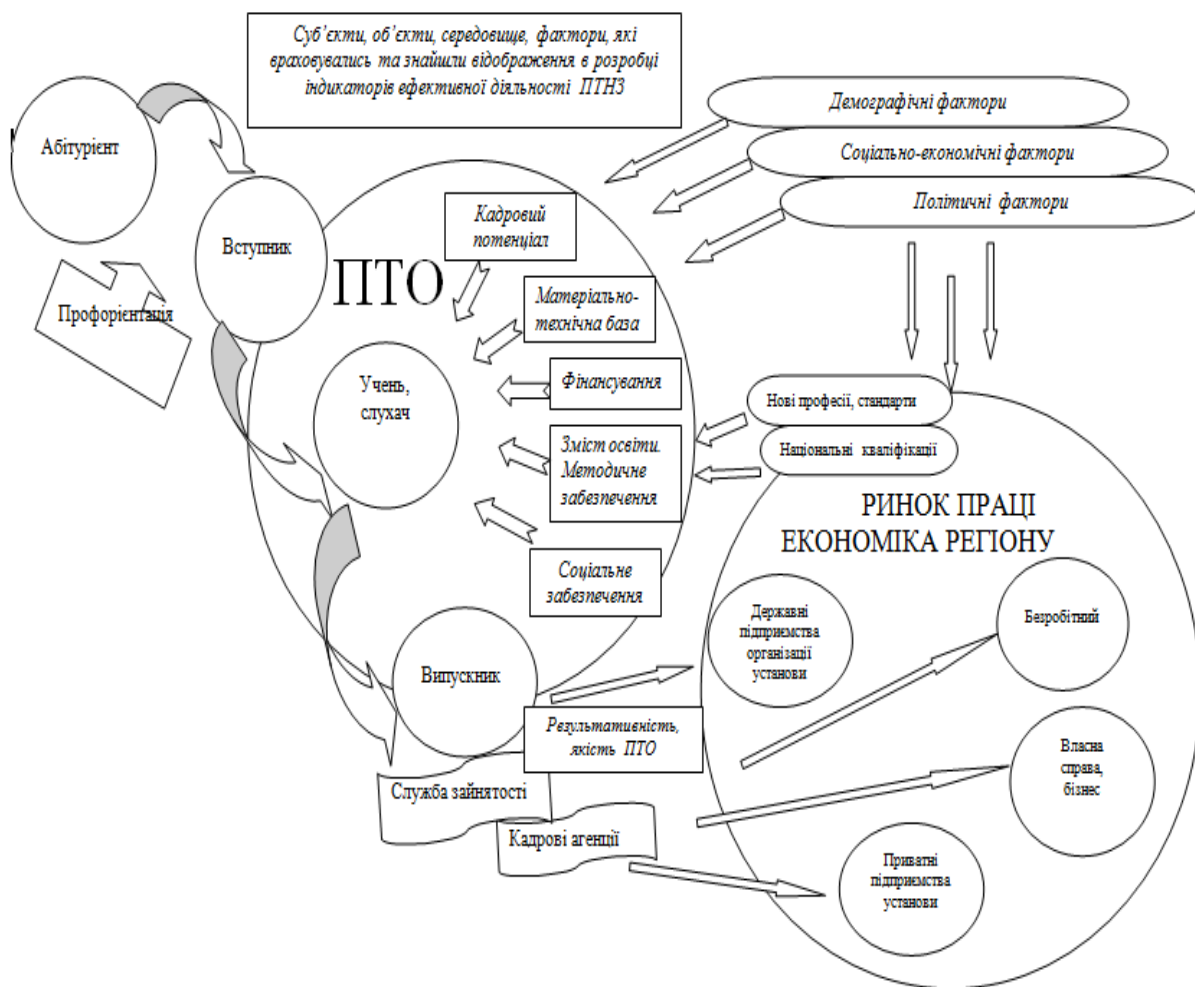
Суб'єкти, об'єкти, середовище, фактори, які враховувались та знайшли відображення в розробці індикаторів ефективної діяльності ПТНЗ

Демографічні фактори

Соціально-економічні фактори

Політичні фактори

Абітурієнт

Вступник

Профорієнтація

ПТО

Кадровий потенціал

Матеріально-технічна база

Фінансування

Зміст освіти. Методичне забезпечення

Соціальне забезпечення

Учень, слухач

Нові професії, стандарти

Національні кваліфікації

РИНОК ПРАЦІ
ЕКОНОМІКА РЕГІОНУ

Державні підприємства організації установи

Безробітний

Випускник

Результативність, якість ПТО

Власна справа, бізнес

Служба зайнятості

Кадрові агенції

Приватні підприємства установи